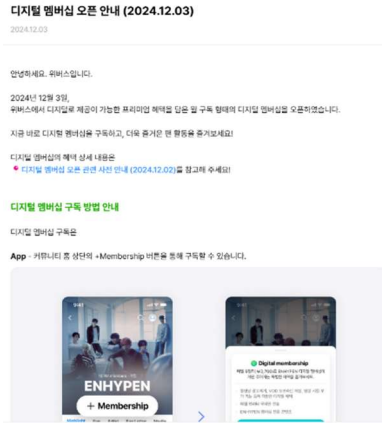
디지털 멤버십 오픈 안내 (2024.12.03)

2024.12.03

안녕하세요. 위버스입니다.

2024년 12월 3일,
위버스에서 디지털로 제공이 가능한 프리미엄 혜택을 담은 월 구독 형태의 디지털 멤버십을 오픈하였습니다.

지금 바로 디지털 멤버십을 구독하고, 더욱 즐거운 팬 활동을 즐겨보세요!

디지털 멤버십의 혜택 상세 내용은
디지털 멤버십 오픈 관련 사전 안내 (2024.12.02)를 참고해 주세요!

디지털 멤버십 구독 방법 안내

디지털 멤버십 구독은

App - 커뮤니티 홈 상단의 +Membership 버튼을 통해 구독할 수 있습니다.

ENHYPEN

+ Membership

Digital membership

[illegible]